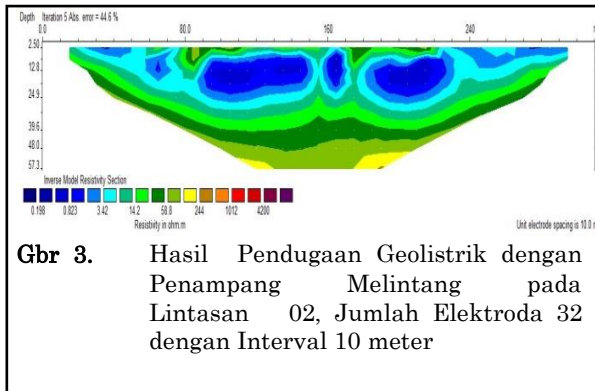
Depth Iteration 5 Abs. error = 44.6 %
0.0
80.0
160
240
2.50
12.8
24.9
39.6
48.0
57.3
Inverse Model Resistivity Section
0.198 0.823 3.42 14.2 58.8 244 1012 4200
Resistivity in ohm.m
Unit electrode spacing is 10.0 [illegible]

Gbr 3. Hasil Pendugaan Geolistrik dengan Penampang Melintang pada Lintasan 02, Jumlah Elektroda 32 dengan Interval 10 meter